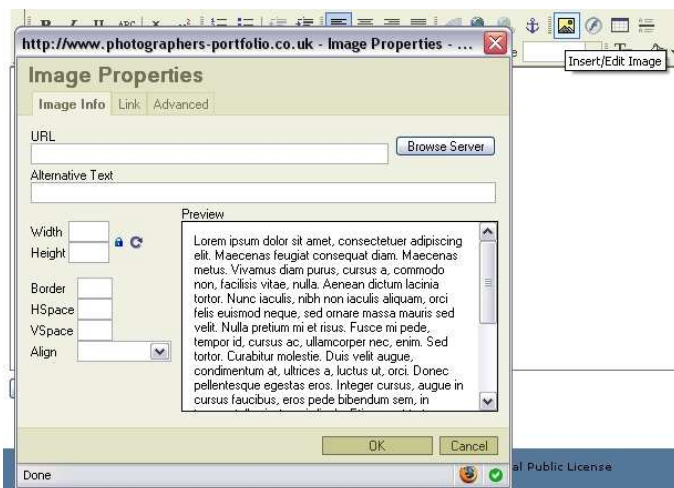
http://www.photographers-portfolio.co.uk - Image Properties - ...

Insert/Edit Image

Image Properties

Image Info | Link | Advanced

URL

Browse Server

Alternative Text

Width

Height

Border

HSpace

VSpace

Align

Preview

Lorem ipsum dolor sit amet, consectetuer adipiscing elit. Maecenas feugiat consequat diam. Maecenas metus. Vivamus diam purus, cursus a, commodo non, facilisis vitae, nulla. Aenean dictum lacinia tortor. Nunc iaculis, nibh non iaculis aliquam, orci felis euismod neque, sed ornare massa mauris sed velit. Nulla pretium mi et risus. Fusce mi pede, tempor id, cursus ac, ullamcorper nec, enim. Sed tortor. Curabitur molestie. Duis velit augue, condimentum at, ultrices a, luctus ut, orci. Donec pellentesque egestas eros. Integer cursus, augue in cursus faucibus, eros pede bibendum sem, in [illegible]

OK

Cancel

al Public License

Done